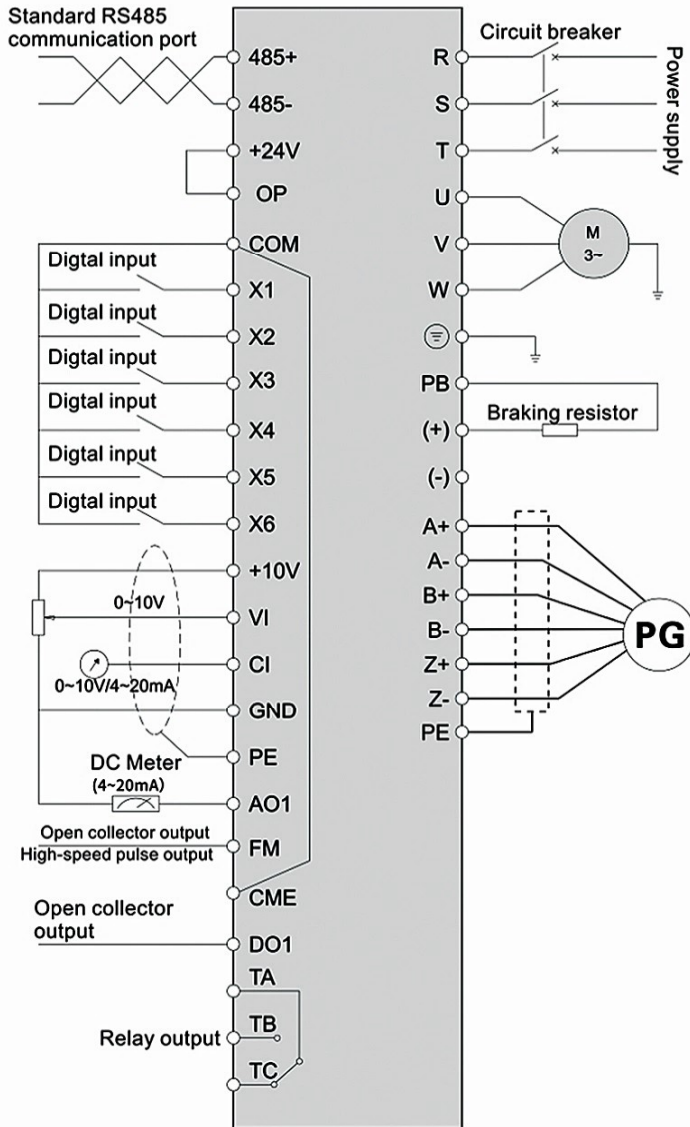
Standard RS485 communication port

485+
485-
+24V
OP
COM
Digtal input
X1
Digtal input
X2
Digtal input
X3
Digtal input
X4
Digtal input
X5
Digtal input
X6
+10V
0~10V
VI
CI
0~10V/4~20mA
GND
PE
DC Meter
(4~20mA)
AO1
Open collector output
High-speed pulse output
FM
CME
Open collector output
DO1
TA
TB
Relay output
TC

Circuit breaker
Power supply
R
S
T
U
V
W
M
3~
PB
Braking resistor
(+)
(-)
A+
A-
B+
B-
Z+
Z-
PE
PG